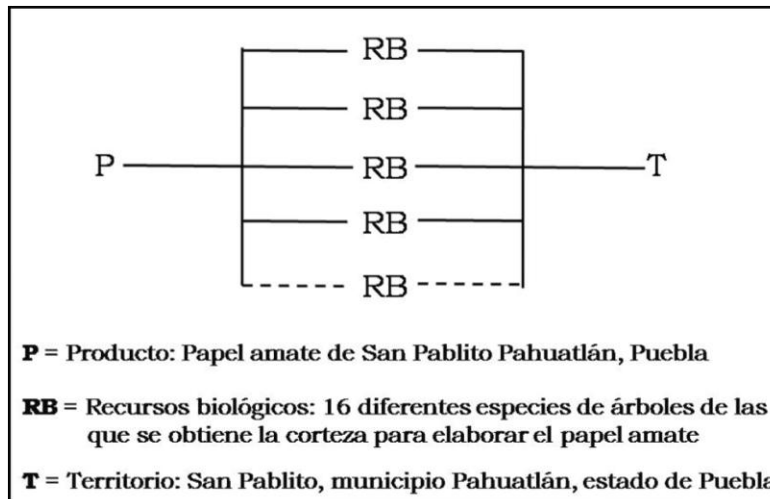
RB
RB
P RB T
RB
RB

**P** = Producto: Papel amate de San Pablito Pahuatlán, Puebla

**RB** = Recursos biológicos: 16 diferentes especies de árboles de las que se obtiene la corteza para elaborar el papel amate

**T** = Territorio: San Pablito, municipio Pahuatlán, estado de Puebla